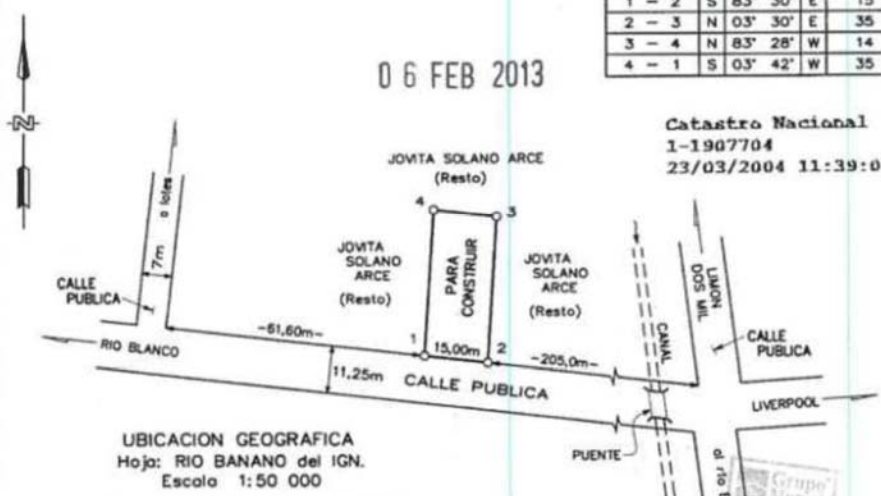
| 1 — 2 | S | 83° | 30' | E | 15 |
|---|---|---|---|---|---|
| 2 — 3 | N | 03° | 30' | E | 35 |
| 3 — 4 | N | 83° | 28' | W | 14 |
| 4 — 1 | S | 03° | 42' | W | 35 |

N

0 6 FEB 2013

Catastro Nacional
1-1907704
23/03/2004 11:39:0

JOVITA SOLANO ARCE
(Resto)

4 3

a lotes

7m

JOVITA SOLANO ARCE
(Resto)

PARA CONSTRUIR

JOVITA SOLANO ARCE
(Resto)

LIMON DOS MIL

CALLE PUBLICA

CANAL

CALLE PUBLICA

-61,60m-

1 15,00m 2

-205,0m-

RIO BLANCO

11,25m CALLE PUBLICA

LIVERPOOL

PUENTE

al rio

UBICACION GEOGRAFICA
Hoja: RIO BANANO del IGN.
Escala 1:50 000

Grupo